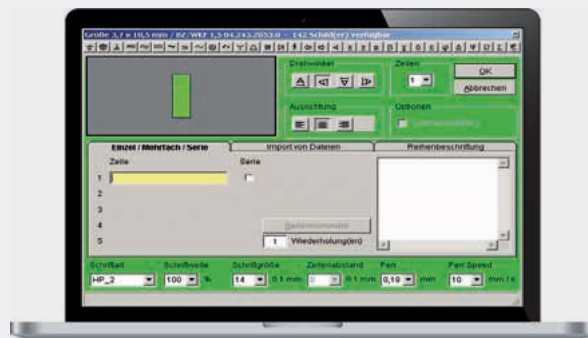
Größe 3,7 x 10,5 mm / BZ/WKF 1,5 04.243.2053.0 -- 142 Schild(er) verfügbar

Drehwinkel

Zeilen

1

OK

Abbrechen

Ausrichtung

Optionen

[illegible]

Einzel / Mehrfach / Serie

Import von Dateien

Reihenbeschriftung

Zeile

Serie

1

2

3

4

5

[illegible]

1

Wiederholung(en)

Schriftart

HP_2

Schriftweite

100

%

Schriftgröße

14

0,1 mm

Zeilenabstand

0

0,1 mm

Pen

0,18

mm

Pen Speed

10

mm / s